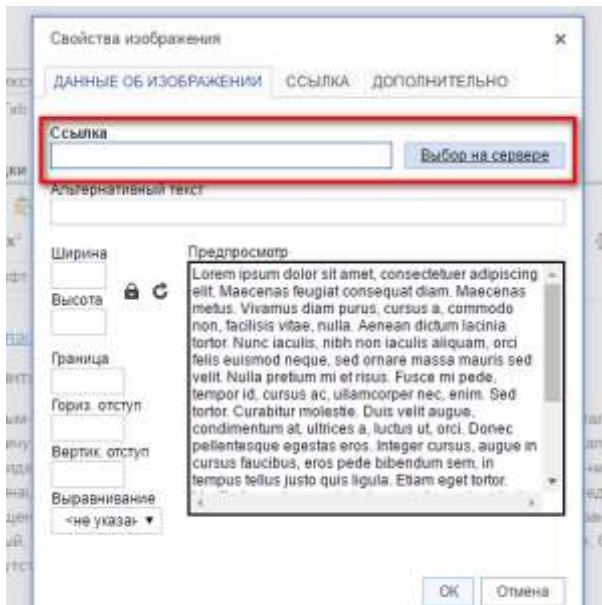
Свойства изображения ×

ДАННЫЕ ОБ ИЗОБРАЖЕНИИ ССЫЛКА ДОПОЛНИТЕЛЬНО

Ссылка

Выбор на сервере

Альтернативный текст

Ширина

Высота

Граница

Гориз. отступ

Вертик. отступ

Выравнивание

<не указан ▼

Предпросмотр

Lorem ipsum dolor sit amet, consectetuer adipiscing elit. Maecenas feugiat consequat diam. Maecenas metus. Vivamus diam purus, cursus a, commodo non, facilisis vitae, nulla. Aenean dictum lacinia tortor. Nunc iaculis, nibh non iaculis aliquam, orci felis euismod neque, sed ornare massa mauris sed velit. Nulla pretium mi et risus. Fusce mi pede, tempor id, cursus ac, ullamcorper nec, enim. Sed tortor. Curabitur molestie. Duis velit augue, condimentum at, ultrices a, luctus ut, orci. Donec pellentesque egestas eros. Integer cursus, augue in cursus faucibus, eros pede bibendum sem, in tempus tellus justo quis ligula. Etiam eget tortor.

OK Отмена